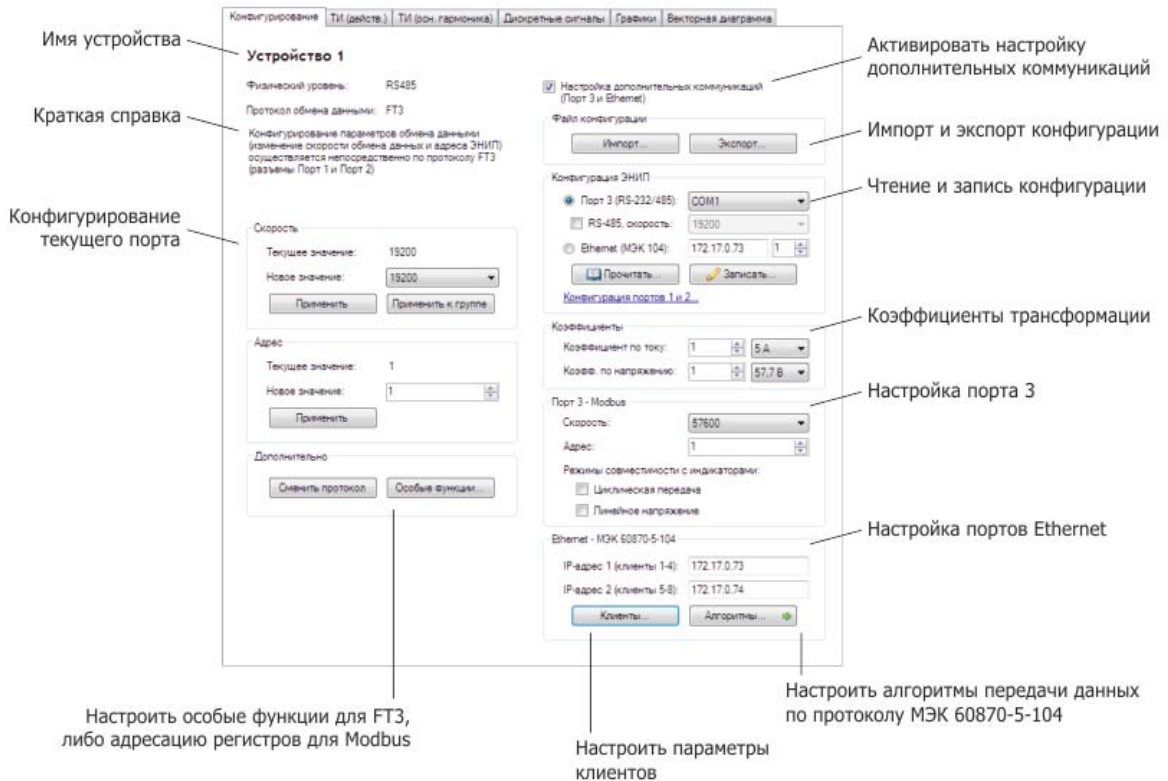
Конфигурирование | ТИ (действ.) | ТИ (осн. гармоника) | Дискретные сигналы | Графики | Векторная диаграмма

Имя устройства

Устройство 1

Физический уровень: RS485

Протокол обмена данными: FT3

Краткая справка

Конфигурирование параметров обмена данными (изменение скорости обмена данных и адреса ЭНИП) осуществляется непосредственно по протоколу FT3 (разъемы Порт 1 и Порт 2)

Конфигурирование текущего порта

Скорость

Текущее значение: 19200

Новое значение: 19200

Применить | Применить к группе

Адрес

Текущее значение: 1

Новое значение: 1

Применить

Дополнительно

Сменить протокол | Особые функции...

Активировать настройку дополнительных коммуникаций

Настройка дополнительных коммуникаций (Порт 3 и Ethernet)

Файл конфигурации

Импорт... | Экспорт...

Импорт и экспорт конфигурации

Конфигурация ЭНИП

Порт 3 (RS-232/485): COM1

RS-485, скорость: 19200

Ethernet (МЭК 104): 172.17.0.73 1

Прочитать... | Записать...

Конфигурация портов 1 и 2...

Чтение и запись конфигурации

Коэффициенты

Коэффициент по току: 1 5 А

Коэфф. по напряжению: 1 57,7 В

Коэффициенты трансформации

Порт 3 - Modbus

Скорость: 57600

Адрес: 1

Режимы совместимости с индикаторами:

Циклическая передача

Линейное напряжение

Настройка порта 3

Ethernet - МЭК 60870-5-104

IP-адрес 1 (клиенты 1-4): 172.17.0.73

IP-адрес 2 (клиенты 5-8): 172.17.0.74

Клиенты... | Алгоритмы...

Настройка портов Ethernet

Настроить алгоритмы передачи данных по протоколу МЭК 60870-5-104

Настроить особые функции для FT3, либо адресацию регистров для Modbus

Настроить параметры клиентов